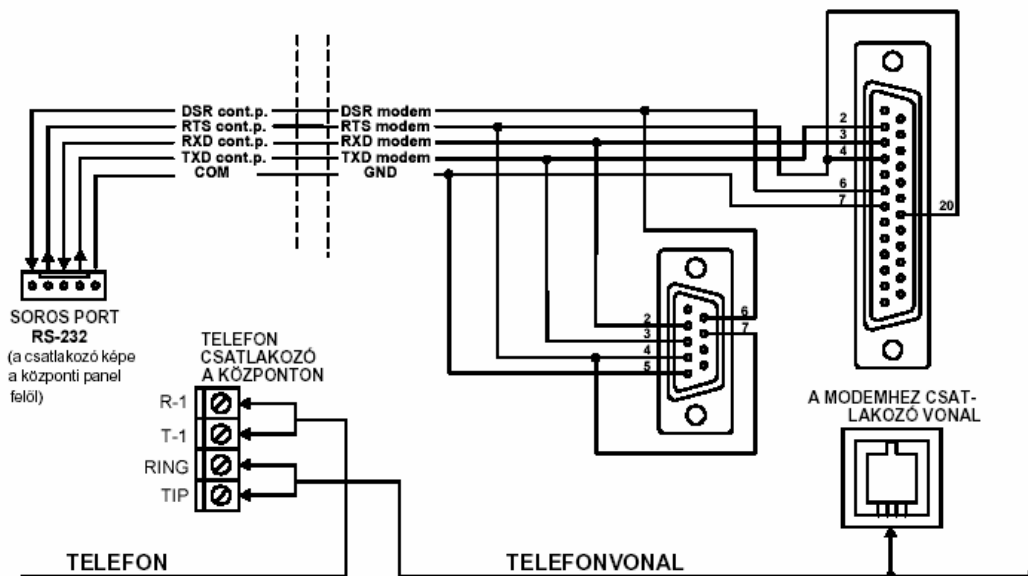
DSR cont.p.
RTS cont.p.
RXD cont.p.
TXD cont.p.
COM

DSR modem
RTS modem
RXD modem
TXD modem
GND

2
3
4
6
7
20

2
3
4
5
6
7

SOROS PORT
RS-232
(a csatlakozó képe a központi panel felől)

TELEFON CSATLAKOZÓ A KÖZPONTON

R-1
T-1
RING
TIP

A MODEMHEZ CSATLAKOZÓ VONAL

TELEFON

TELEFONVONAL